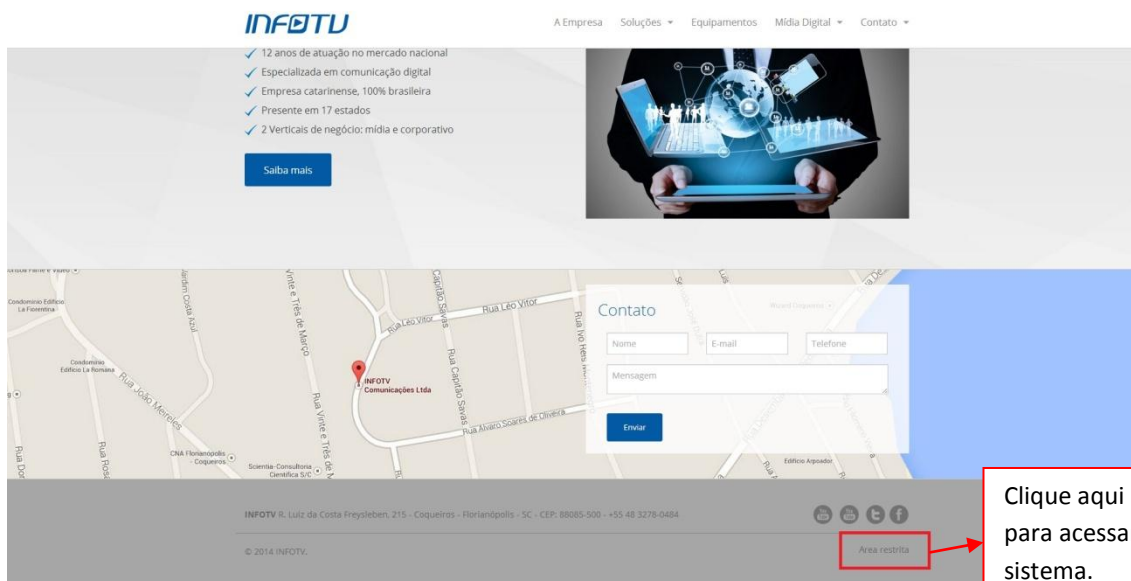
INFOTV

A Empresa Soluções ▾ Equipamentos Mídia Digital ▾ Contato ▾

✓ 12 anos de atuação no mercado nacional
✓ Especializada em comunicação digital
✓ Empresa catarinense, 100% brasileira
✓ Presente em 17 estados
✓ 2 Verticais de negócio: mídia e corporativo

Saiba mais

Condomínio Edifício La Fiorentina

Jardim Costa Azul

Rua Vinte e Três de Março

Capitão Savas

Rua Leo Vitor

Rua Leo Vitor

Condomínio Edifício La Romana

Rua João Meirelles

INFOTV Comunicações Ltda

Rua Capitão Savas

Rua Álvaro Soares de Oliveira

Rua Vinte e Três de M

CNA Florianópolis - Coqueiros

Scientia- Consultoria Científica S/C

Rua Rosa

Edifício Arpoador

Contato

Nome

E-mail

Telefone

Mensagem

Enviar

INFOTV R. Luiz da Costa Freysleben, 215 - Coqueiros - Florianópolis - SC - CEP: 88085-500 - +55 48 3278-0484

© 2014 INFOTV.

Área restrita

Clique aqui para acessa sistema.